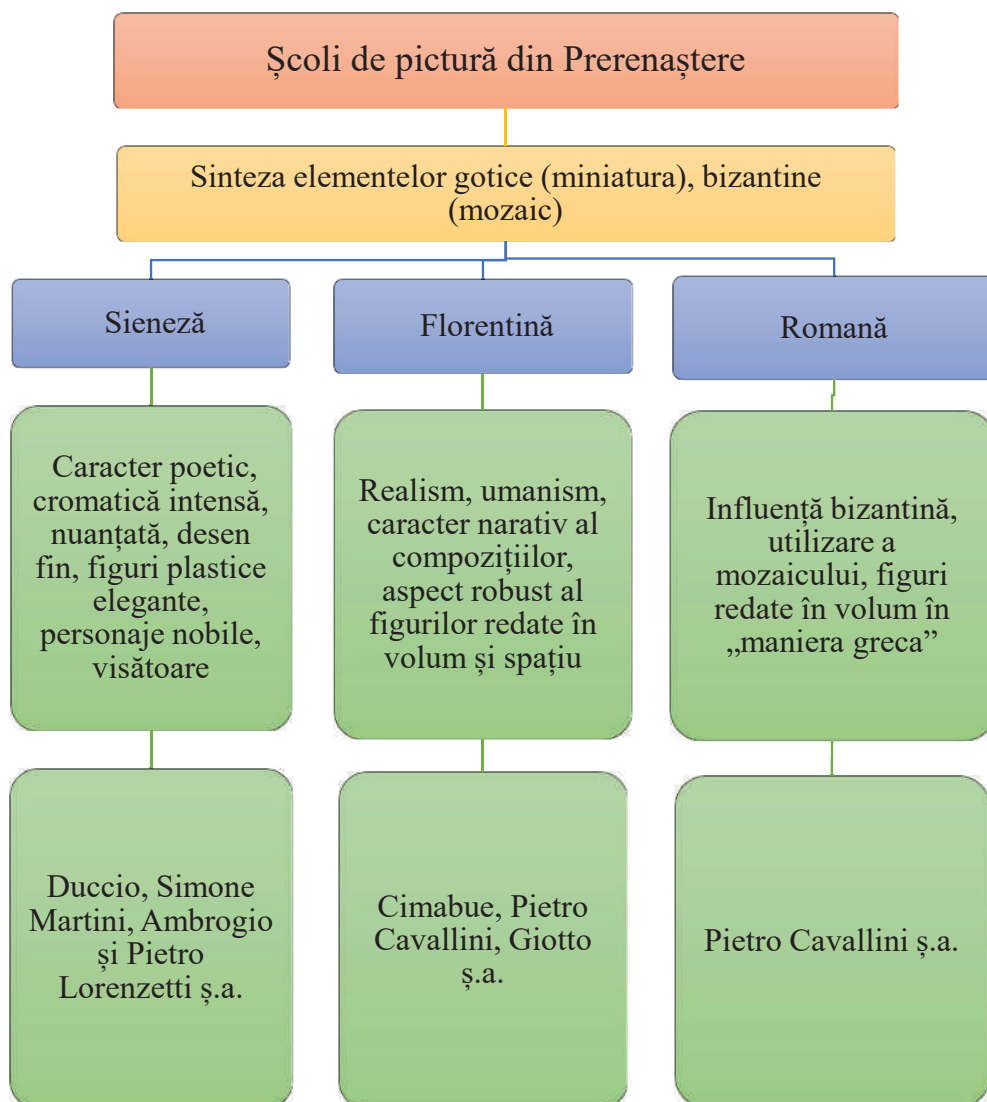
Școli de pictură din Prerenaștere

Sinteza elementelor gotice (miniatura), bizantine (mozaic)

Sieneză

Florentină

Romană

Caracter poetic, cromatică intensă, nuanțată, desen fin, figuri plastice elegante, personaje nobile, visătoare

Realism, umanism, caracter narativ al compozițiilor, aspect robust al figurilor redate în volum și spațiu

Influență bizantină, utilizare a mozaicului, figuri redate în volum în „maniera greca”

Duccio, Simone Martini, Ambrogio și Pietro Lorenzetti ș.a.

Cimabue, Pietro Cavallini, Giotto ș.a.

Pietro Cavallini ș.a.